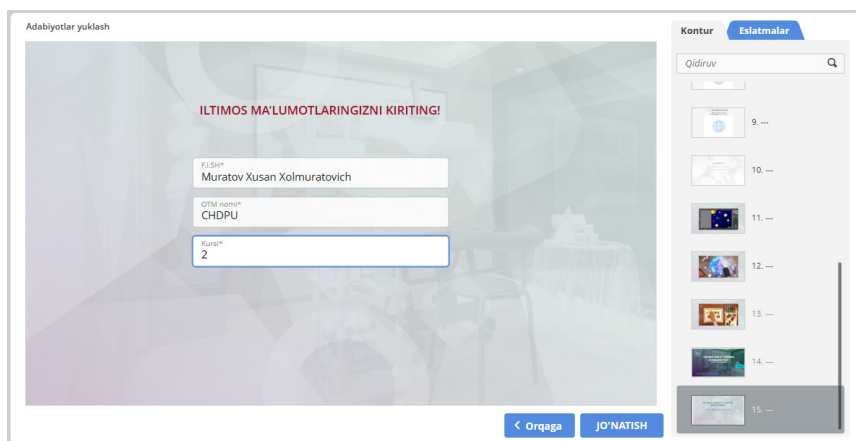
Adabiyotlar yuklash

ILTIMOS MA'LUMOTLARINGIZNI KIRITING!

F.I.SH*
Muratov Xusan Xolmuratovich

OTM nomi*
CHDPU

Kursi*
2

Orqaga
JO'NATISH

Kontur
Eslatmalar

Qidiruv

9. ---
10. ---
11. ---
12. ---
13. ---
14. ---
15. ---